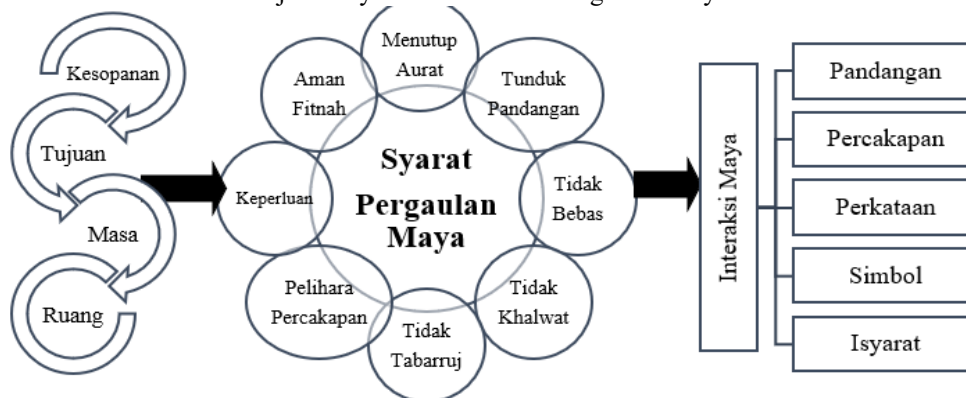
Kesopanan

Tujuan

Masa

Ruang

Menutup Aurat

Aman Fitnah

Tunduk Pandangan

Keperluan

Syarat Pergaulan Maya

Tidak Bebas

Pelihara Percakapan

Tidak Khalwat

Tidak Tabarruj

Interaksi Maya

Pandangan

Percakapan

Perkataan

Simbol

Isyarat